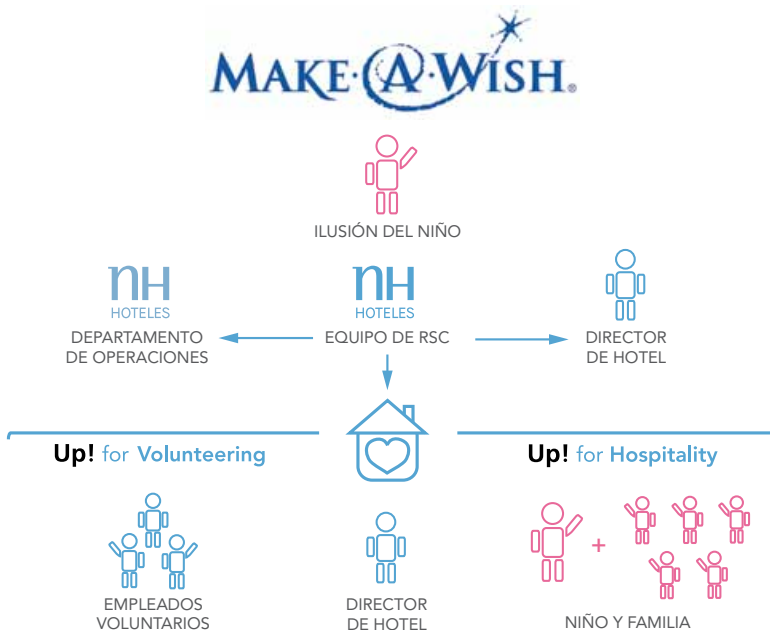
MAKE·A·WISH.

ILUSIÓN DEL NIÑO

nH HOTELES
DEPARTAMENTO DE OPERACIONES

nH HOTELES
EQUIPO DE RSC

DIRECTOR DE HOTEL

Up! for Volunteering

Up! for Hospitality

EMPLEADOS VOLUNTARIOS

DIRECTOR DE HOTEL

+

NIÑO Y FAMILIA